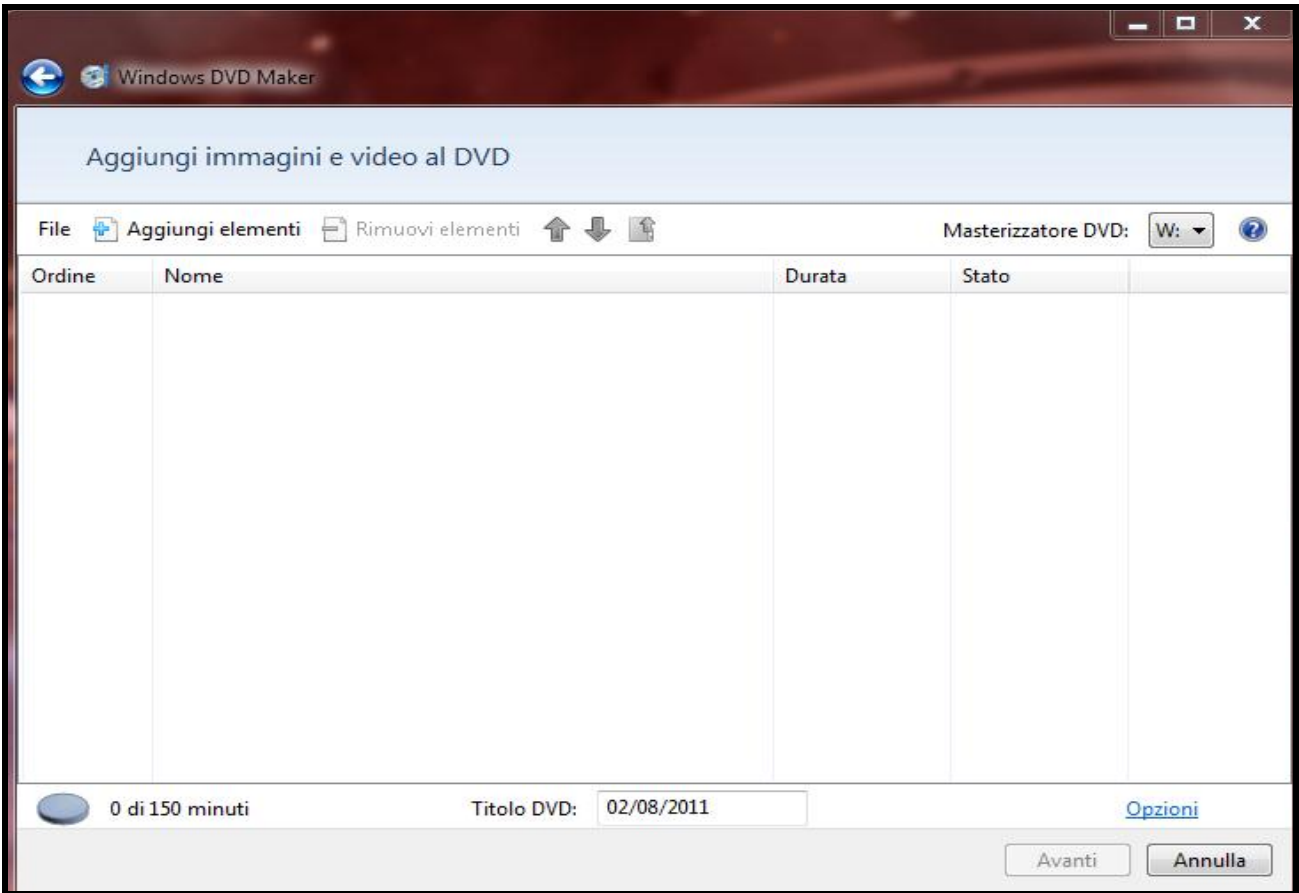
Windows DVD Maker

Aggiungi immagini e video al DVD

File Aggiungi elementi Rimuovi elementi Masterizzatore DVD: W:

| Ordine | Nome | Durata | Stato |
|---|---|---|---|

0 di 150 minuti Titolo DVD: 02/08/2011 Opzioni

Avanti Annulla